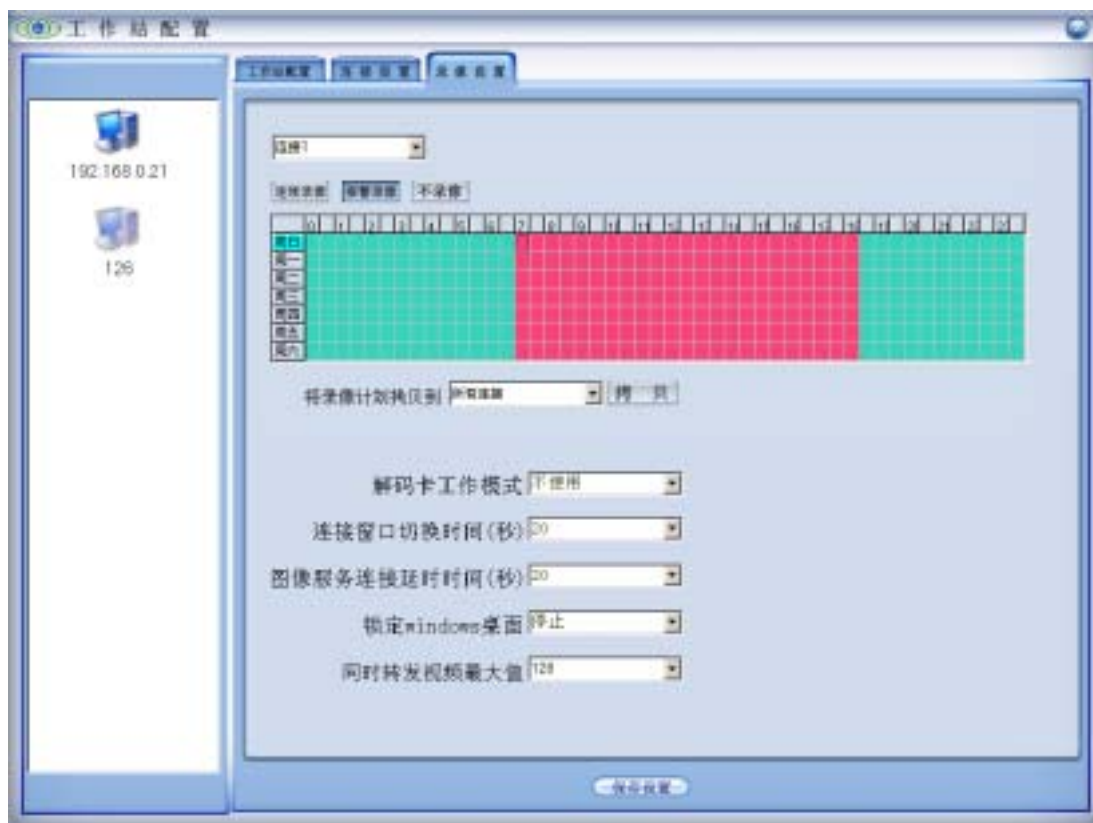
工作站配置

192.168.0.21

126

工作站配置 连接设置 录像设置

通道1

连续录像 报警录像 不录像

| | 0 | 1 | 2 | 3 | 4 | 5 | 6 | 7 | 8 | 9 | 10 | 11 | 12 | 13 | 14 | 15 | 16 | 17 | 18 | 19 | 20 | 21 | 22 | 23 |
|---|---|---|---|---|---|---|---|---|---|---|---|---|---|---|---|---|---|---|---|---|---|---|---|---|
| 周日 | | | | | | | | | | | | | | | | | | | | | | | | |
| 周一 | | | | | | | | | | | | | | | | | | | | | | | | |
| 周二 | | | | | | | | | | | | | | | | | | | | | | | | |
| 周三 | | | | | | | | | | | | | | | | | | | | | | | | |
| 周四 | | | | | | | | | | | | | | | | | | | | | | | | |
| 周五 | | | | | | | | | | | | | | | | | | | | | | | | |
| 周六 | | | | | | | | | | | | | | | | | | | | | | | | |

将录像计划拷贝到 所有通道 拷贝

解码卡工作模式 不使用

连接窗口切换时间(秒) 20

图像服务连接延时时间(秒) 20

锁定windows桌面 停止

同时转发视频最大值 128

保存设置